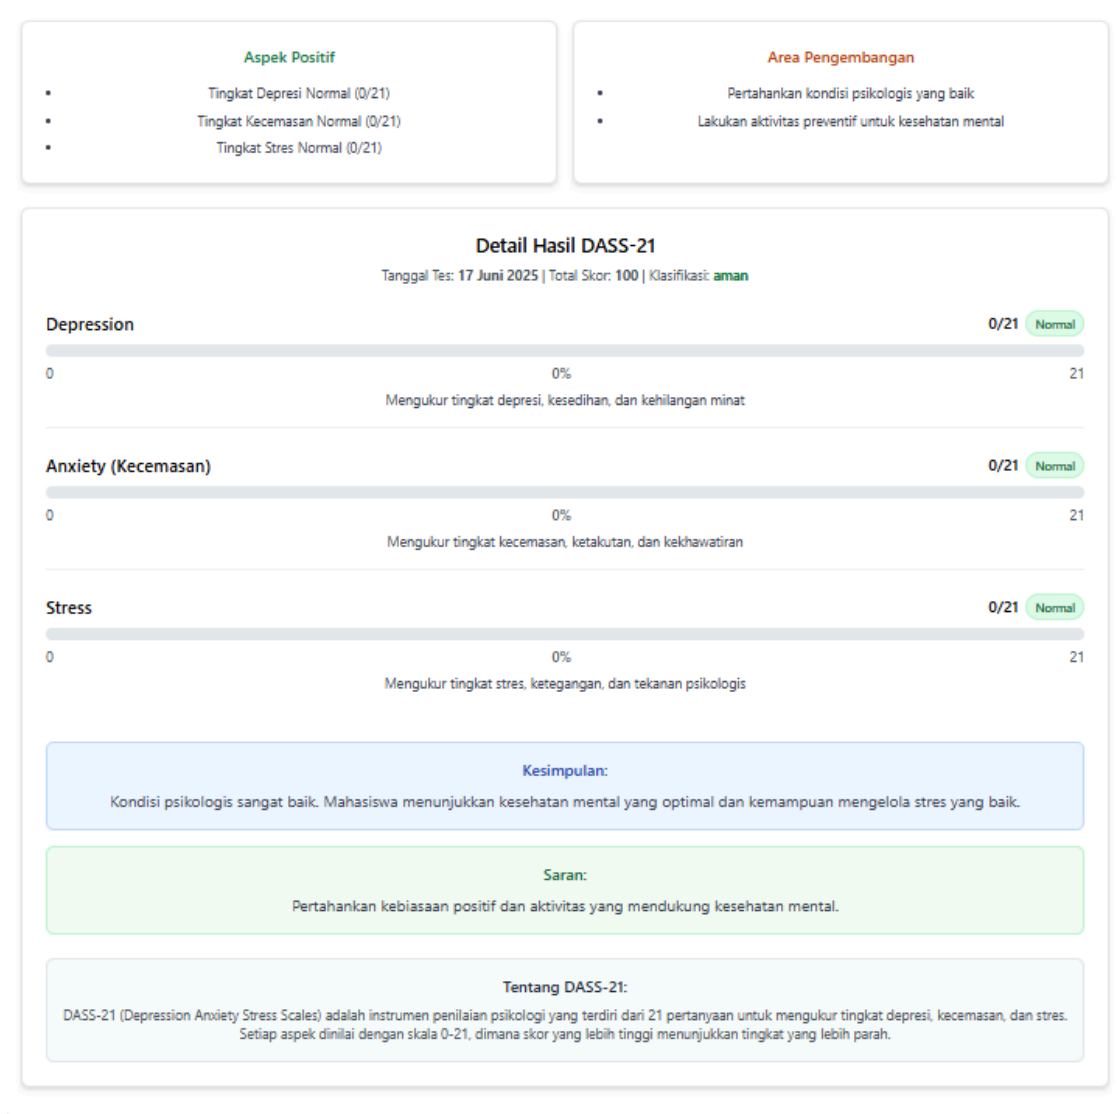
Aspek Positif

- Tingkat Depresi Normal (0/21)
- Tingkat Kecemasan Normal (0/21)
- Tingkat Stres Normal (0/21)

Area Pengembangan

- Pertahankan kondisi psikologis yang baik
- Lakukan aktivitas preventif untuk kesehatan mental

Detail Hasil DASS-21

Tanggal Tes: 17 Juni 2025 | Total Skor: 100 | Klasifikasi: aman

Depression 0/21 Normal

0 0% 21

Mengukur tingkat depresi, kesedihan, dan kehilangan minat

Anxiety (Kecemasan) 0/21 Normal

0 0% 21

Mengukur tingkat kecemasan, ketakutan, dan kekhawatiran

Stress 0/21 Normal

0 0% 21

Mengukur tingkat stres, ketegangan, dan tekanan psikologis

Kesimpulan:

Kondisi psikologis sangat baik. Mahasiswa menunjukkan kesehatan mental yang optimal dan kemampuan mengelola stres yang baik.

Saran:

Pertahankan kebiasaan positif dan aktivitas yang mendukung kesehatan mental.

Tentang DASS-21:

DASS-21 (Depression Anxiety Stress Scales) adalah instrumen penilaian psikologi yang terdiri dari 21 pertanyaan untuk mengukur tingkat depresi, kecemasan, dan stres. Setiap aspek dinilai dengan skala 0-21, dimana skor yang lebih tinggi menunjukkan tingkat yang lebih parah.